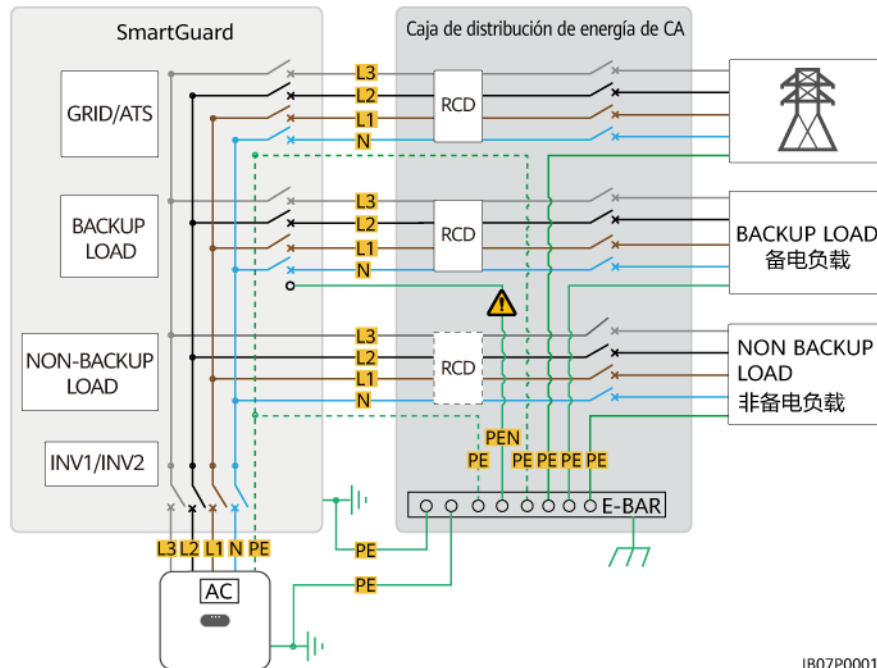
SmartGuard

Caja de distribución de energía de CA

GRID/ATS

L3
L2
L1
N

RCD

BACKUP LOAD

L3
L2
L1
N

RCD

BACKUP LOAD
备电负载

NON-BACKUP LOAD

L3
L2
L1
N

RCD

NON BACKUP LOAD
非备电负载

INV1/INV2

PEN
PE PE PE PE PE

E-BAR

L3 L2 L1 N PE

PE

PE

AC

IB07P0001